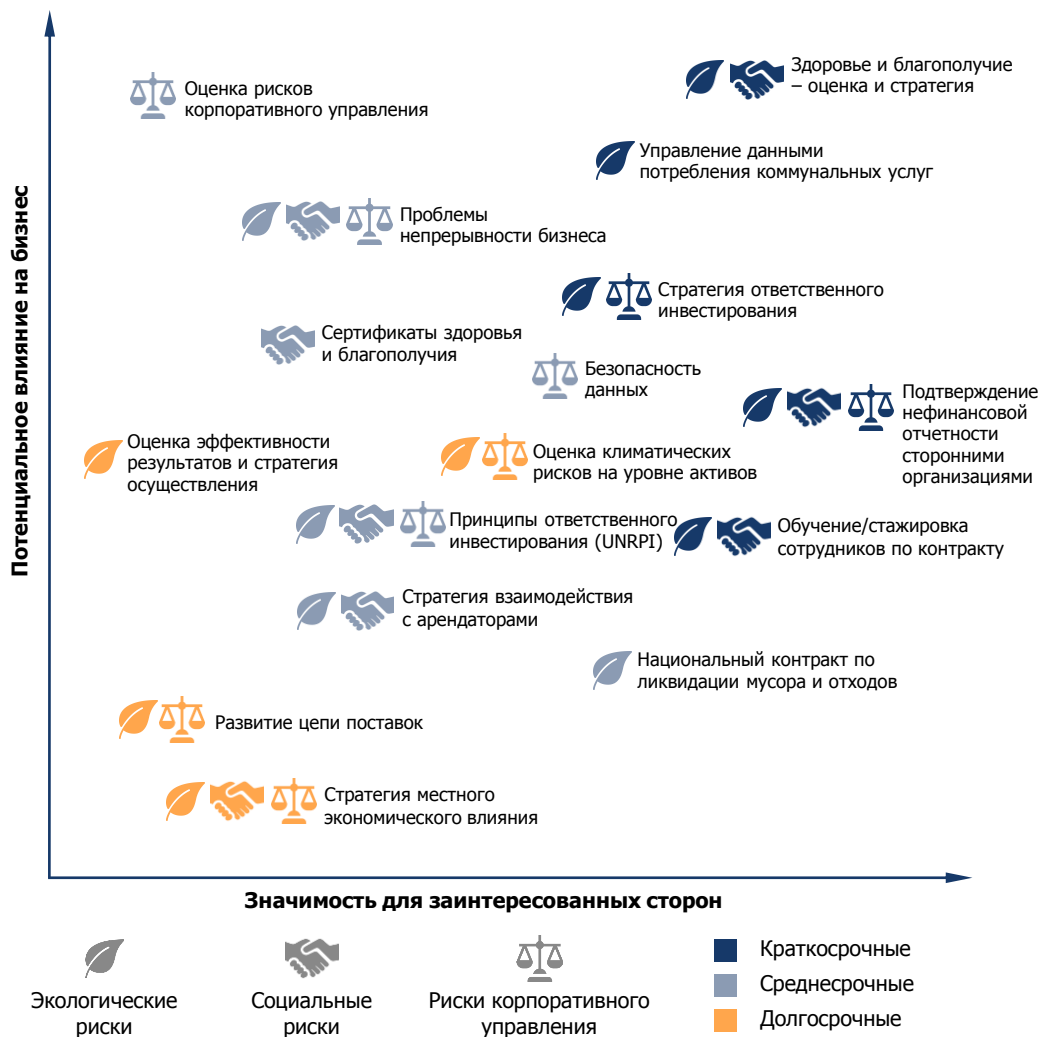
Потенциальное влияние на бизнес

Оценка рисков корпоративного управления

Здоровье и благополучие – оценка и стратегия

Управление данными потребления коммунальных услуг

Проблемы непрерывности бизнеса

Стратегия ответственного инвестирования

Сертификаты здоровья и благополучия

Безопасность данных

Подтверждение нефинансовой отчетности сторонними организациями

Оценка эффективности результатов и стратегия осуществления

Оценка климатических рисков на уровне активов

Принципы ответственного инвестирования (UNRPI)

Обучение/стажировка сотрудников по контракту

Стратегия взаимодействия с арендаторами

Национальный контракт по ликвидации мусора и отходов

Развитие цепи поставок

Стратегия местного экономического влияния

Значимость для заинтересованных сторон

Экологические риски

Социальные риски

Риски корпоративного управления

Краткосрочные

Среднесрочные

Долгосрочные